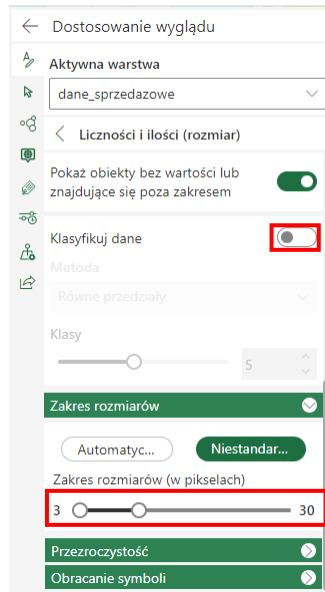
Dostosowanie wyglądu

Aktywna warstwa

dane_sprzedazowe

Liczności i ilości (rozmiar)

Pokaż obiekty bez wartości lub znajdujące się poza zakresem

Klasyfikuj dane

Metoda

Równe przedziały

Klasy

5

Zakres rozmiarów

Automatyc...

Niestandar...

Zakres rozmiarów (w pikselach)

3

30

Przezroczystość

Obracanie symboli